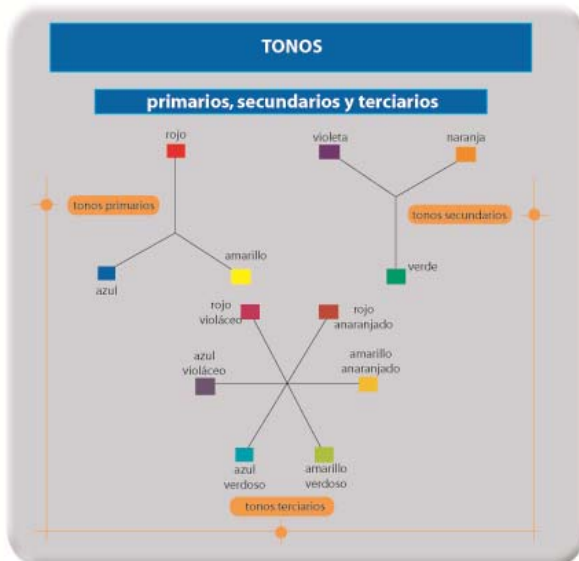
TONOS

primarios, secundarios y terciarios

rojo

tonos primarios

amarillo

azul

violeta

naranja

tonos secundarios

verde

rojo violáceo

rojo anaranjado

azul violáceo

amarillo anaranjado

azul verdoso

amarillo verdoso

tonos terciarios